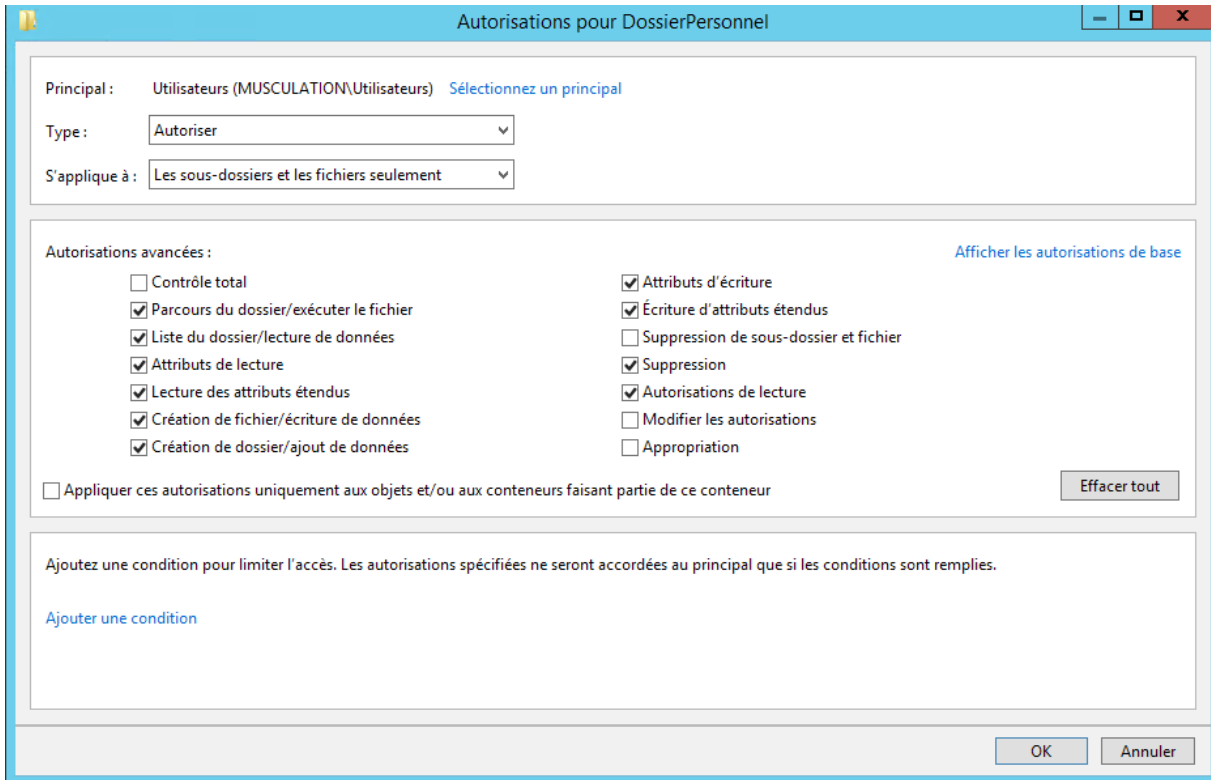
Autorisations pour DossierPersonnel

Principal : Utilisateurs (MUSCULATION\Utilisateurs) Sélectionnez un principal

Type : Autoriser

S'applique à : Les sous-dossiers et les fichiers seulement

Autorisations avancées :

Afficher les autorisations de base

Contrôle total
Parcours du dossier/exécuter le fichier
Liste du dossier/lecture de données
Attributs de lecture
Lecture des attributs étendus
Création de fichier/écriture de données
Création de dossier/ajout de données

Attributs d'écriture
Écriture d'attributs étendus
Suppression de sous-dossier et fichier
Suppression
Autorisations de lecture
Modifier les autorisations
Appropriation

Appliquer ces autorisations uniquement aux objets et/ou aux conteneurs faisant partie de ce conteneur

Effacer tout

Ajoutez une condition pour limiter l'accès. Les autorisations spécifiées ne seront accordées au principal que si les conditions sont remplies.

Ajouter une condition

OK Annuler